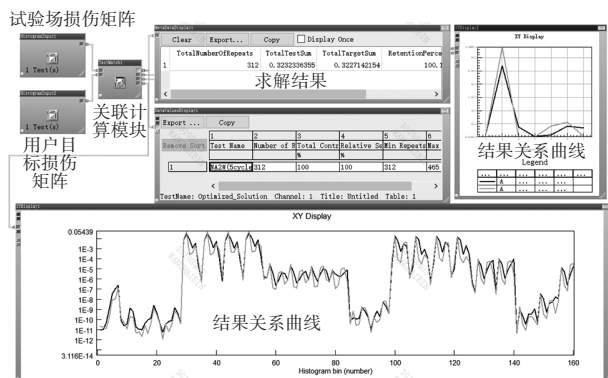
试验场损伤矩阵

HistogramInput1
1 Test(s)

HistogramInput2
1 Test(s)

TestMatch1

关联计算模块

用户目标损伤矩阵

MetaValueDisplay1
Clear | Export... | Copy | Display Once

| | TotalNumberOfRepeats | TotalTestSum | TotalTargetSum | RetentionPerce |
|---|---|---|---|---|
| 1 | 312 | 0.3232336355 | 0.3227142154 | 100.1 |

求解结果

MetaValueDisplay2
Export ... | Copy

| Remove Sort | 1 | 2 | 3 | 4 | 5 | 6 |
|---|---|---|---|---|---|---|
| | Test Name | Number of R | Total Contr % | Relative Su % | Min Repeats | Max |
| 1 | NA2#(5cycl | 312 | 100 | 100 | 312 | 465 |

TestName: Optimized_Solution Channel: 1 Title: Untitled Table: 1

XYDisplay1
XY Display
Legend

结果关系曲线

XYDisplay2
XY Display
0.05439
1E-3
1E-4
1E-5
1E-6
1E-7
1E-8
1E-9
1E-10
1E-11
1E-12
3.116E-14
0 20 40 60 80 100 120 140 160
Histogram bin (number)

结果关系曲线